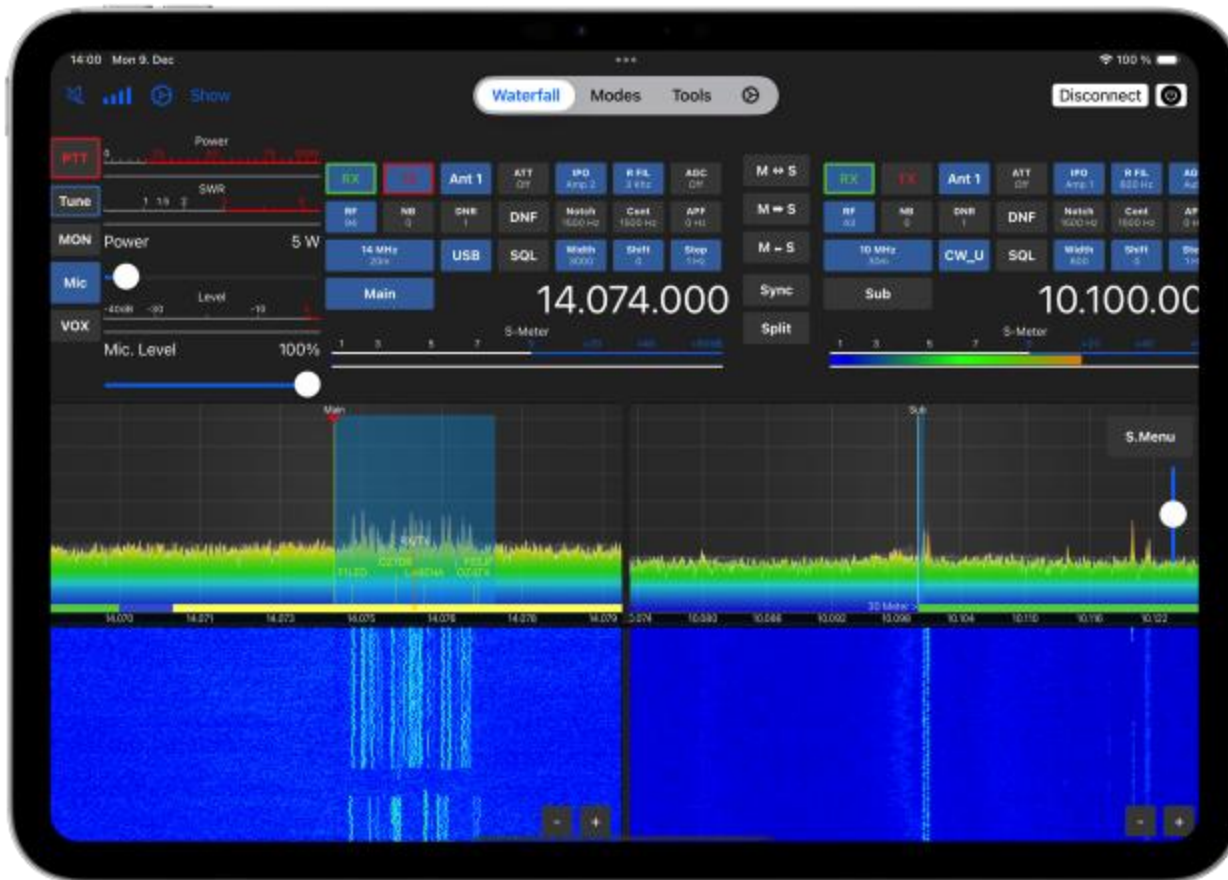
14:00 Mon 9. Dec

100 %

Show

Waterfall Modes Tools

Disconnect

PTT

Power

Tune

SWR

1 1.5 2

MON

Power 5 W

Mic

Level

VOX

Mic. Level 100%

RX

TX

Ant 1

ATT Off

IPO Amp 2

R FIL 3 kHz

AGC Off

RF

NB 0

DNR 1

DNF

Notch 1500 Hz

Cont 1500 Hz

APF 0 Hz

14 MHz 20m

USB

SQL

Width 3000

Shift 0

Step 1 Hz

Main

14.074.000

S-Meter

1 3 5 7 9

M ⇔ S

M ⇒ S

M ⇐ S

Sync

Split

RX

TX

Ant 1

ATT Off

IPO Amp 1

R FIL 600 Hz

RF

NB 0

DNR 1

DNF

Notch 1500 Hz

Cont 1500 Hz

10 MHz 30m

CW_U

SQL

Width 600

Shift 0

Sub

10.100.00

S-Meter

1 3 5 7 9

Main

Sub

S.Menu

14.070 14.071 14.073 14.075 14.076 14.078 14.079

30 Meter

10.074 10.080 10.086 10.092 10.098 10.104 10.110 10.116 10.122

-
+
-
+